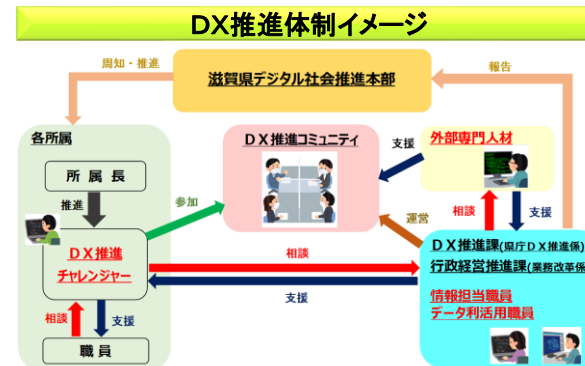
DX推進体制イメージ

周知・推進

滋賀県デジタル社会推進本部

報告

各所属

所属長

推進

DX推進
チャレンジャー

相談

支援

職員

参加

DX推進コミュニティ

支援

外部専門人材

運営

相談

支援

相談

支援

DX推進課(県庁DX推進係)
行政経営推進課(業務改革係)

情報担当職員
データ利活用職員